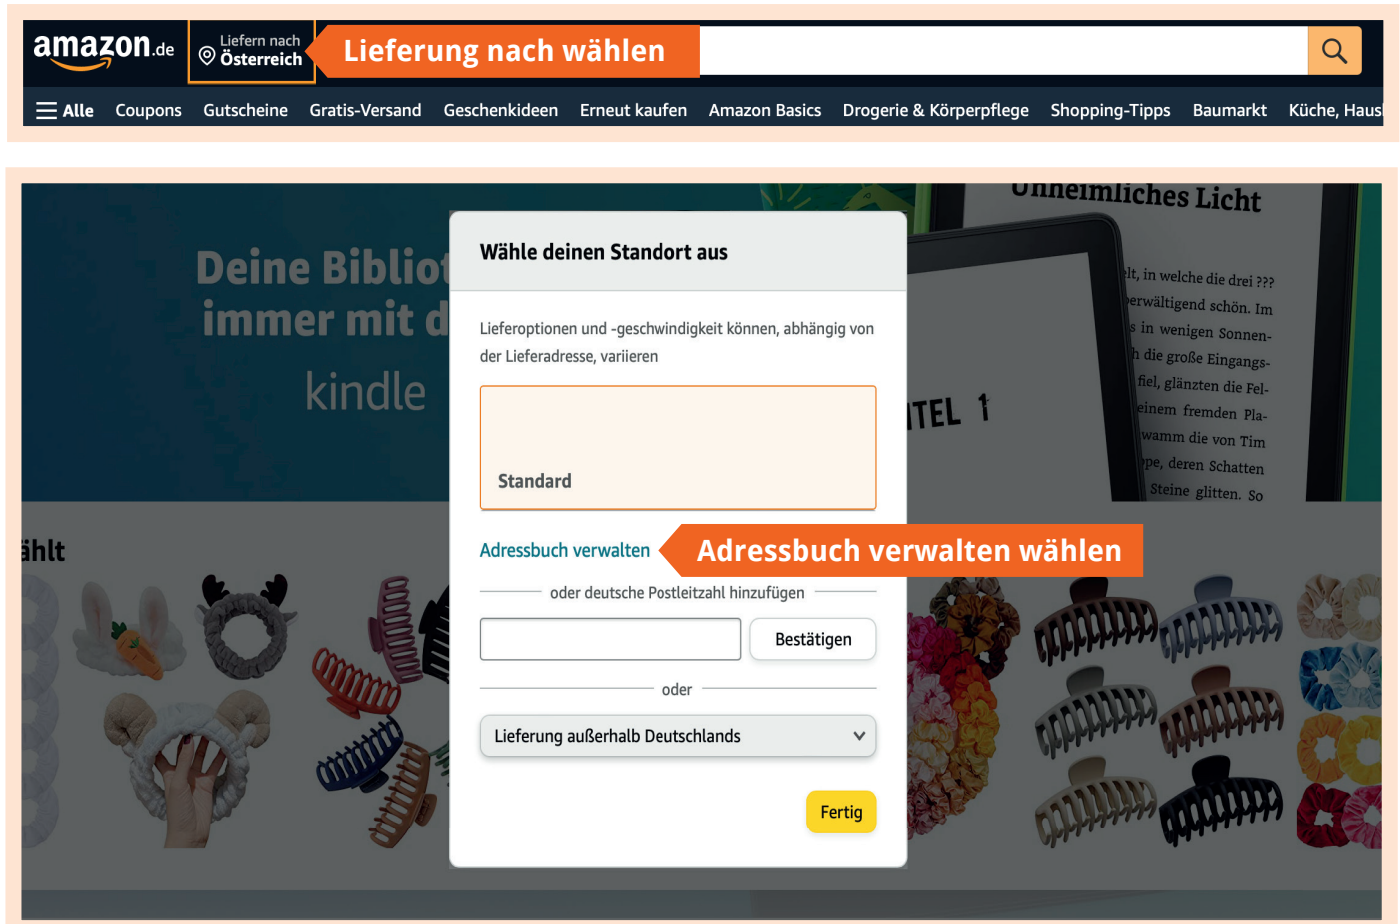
amazon.de

Liefern nach
Österreich

Lieferung nach wählen

Alle Coupons Gutscheine Gratis-Versand Geschenkideen Erneut kaufen Amazon Basics Drogerie & Körperpflege Shopping-Tipps Baumarkt Küche, Haus

Deine Bibliot
immer mit d
kindle

Unheimliches Licht

lt, in welche die drei ???
erwältigend schön. Im
s in wenigen Sonnen-
h die große Eingangs-
fiel, glänzten die Fel-
einem fremden Pla-
wamm die von Tim
ppe, deren Schatten
Steine glitten. So

ITEL 1

ählt

Wähle deinen Standort aus

Lieferoptionen und -geschwindigkeit können, abhängig von der Lieferadresse, variieren

Standard

Adressbuch verwalten

Adressbuch verwalten wählen

oder deutsche Postleitzahl hinzufügen

Bestätigen

oder

Lieferung außerhalb Deutschlands

Fertig